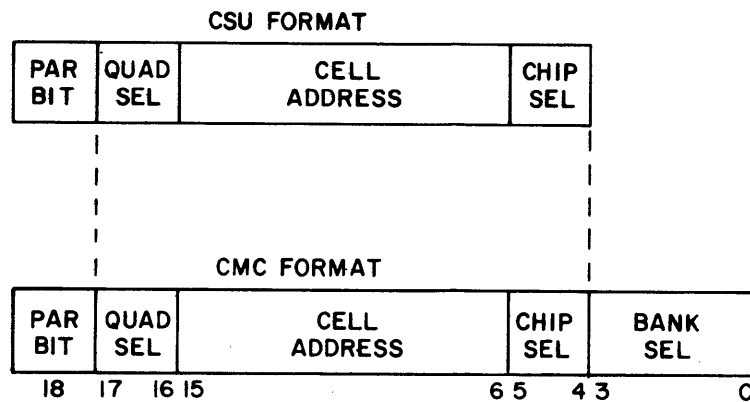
CSU FORMAT

| PAR BIT | QUAD SEL | CELL ADDRESS | CHIP SEL |
|---|---|---|---|

CMC FORMAT

| PAR BIT | QUAD SEL | CELL ADDRESS | CHIP SEL | BANK SEL |
|---|---|---|---|---|
| 18 | 17 16 | 15 6 | 5 4 | 3 0 |